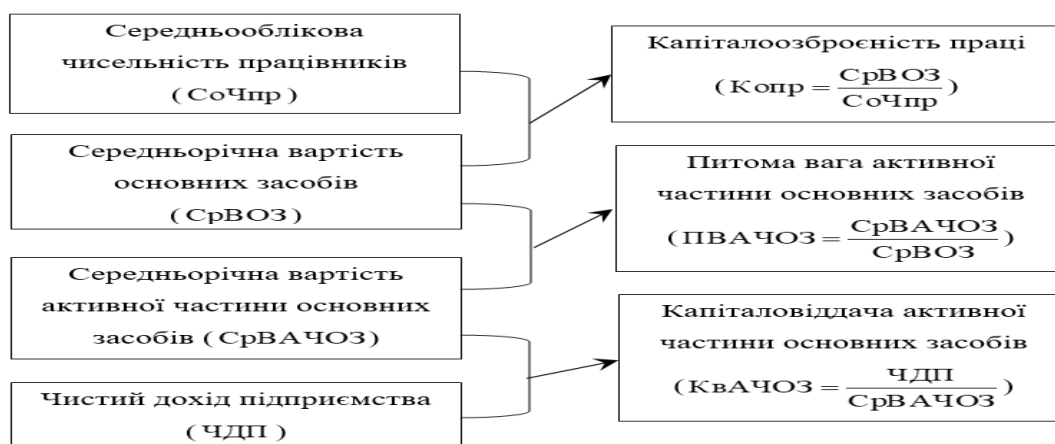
Середньооблікова чисельність працівників (СоЧпр)

Середньорічна вартість основних засобів (СрВОЗ)

Середньорічна вартість активної частини основних засобів (СрВАЧОЗ)

Чистий дохід підприємства (ЧДП)

Капіталоозброєність праці ($Копр = \frac{СрВОЗ}{СоЧпр}$)

Питома вага активної частини основних засобів ($ПВАЧОЗ = \frac{СрВАЧОЗ}{СрВОЗ}$)

Капіталовіддача активної частини основних засобів ($КвАЧОЗ = \frac{ЧДП}{СрВАЧОЗ}$)